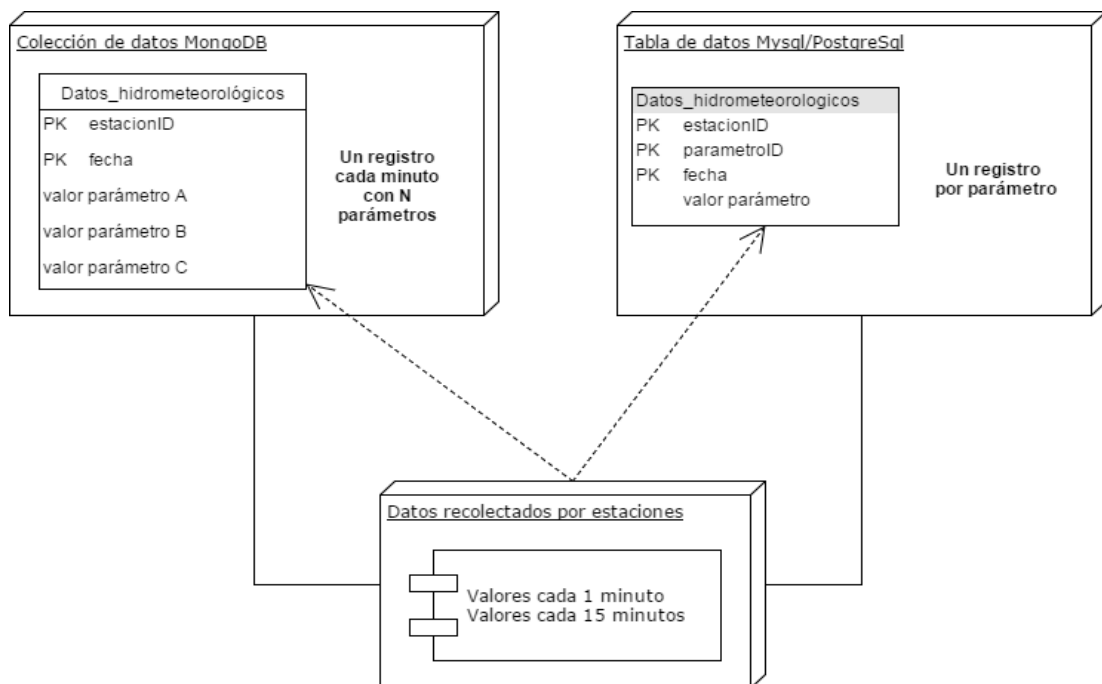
Colección de datos MongoDB

| Datos_hidrometeorológicos |
|---|
| PK estacionID |
| PK fecha |
| valor parámetro A |
| valor parámetro B |
| valor parámetro C |

Un registro cada minuto con N parámetros

Tabla de datos Mysql/PostgreSql

| Datos_hidrometeorologicos |
|---|
| PK estacionID |
| PK parametroID |
| PK fecha |
| valor parámetro |

Un registro por parámetro

Datos recolectados por estaciones

Valores cada 1 minuto
Valores cada 15 minutos